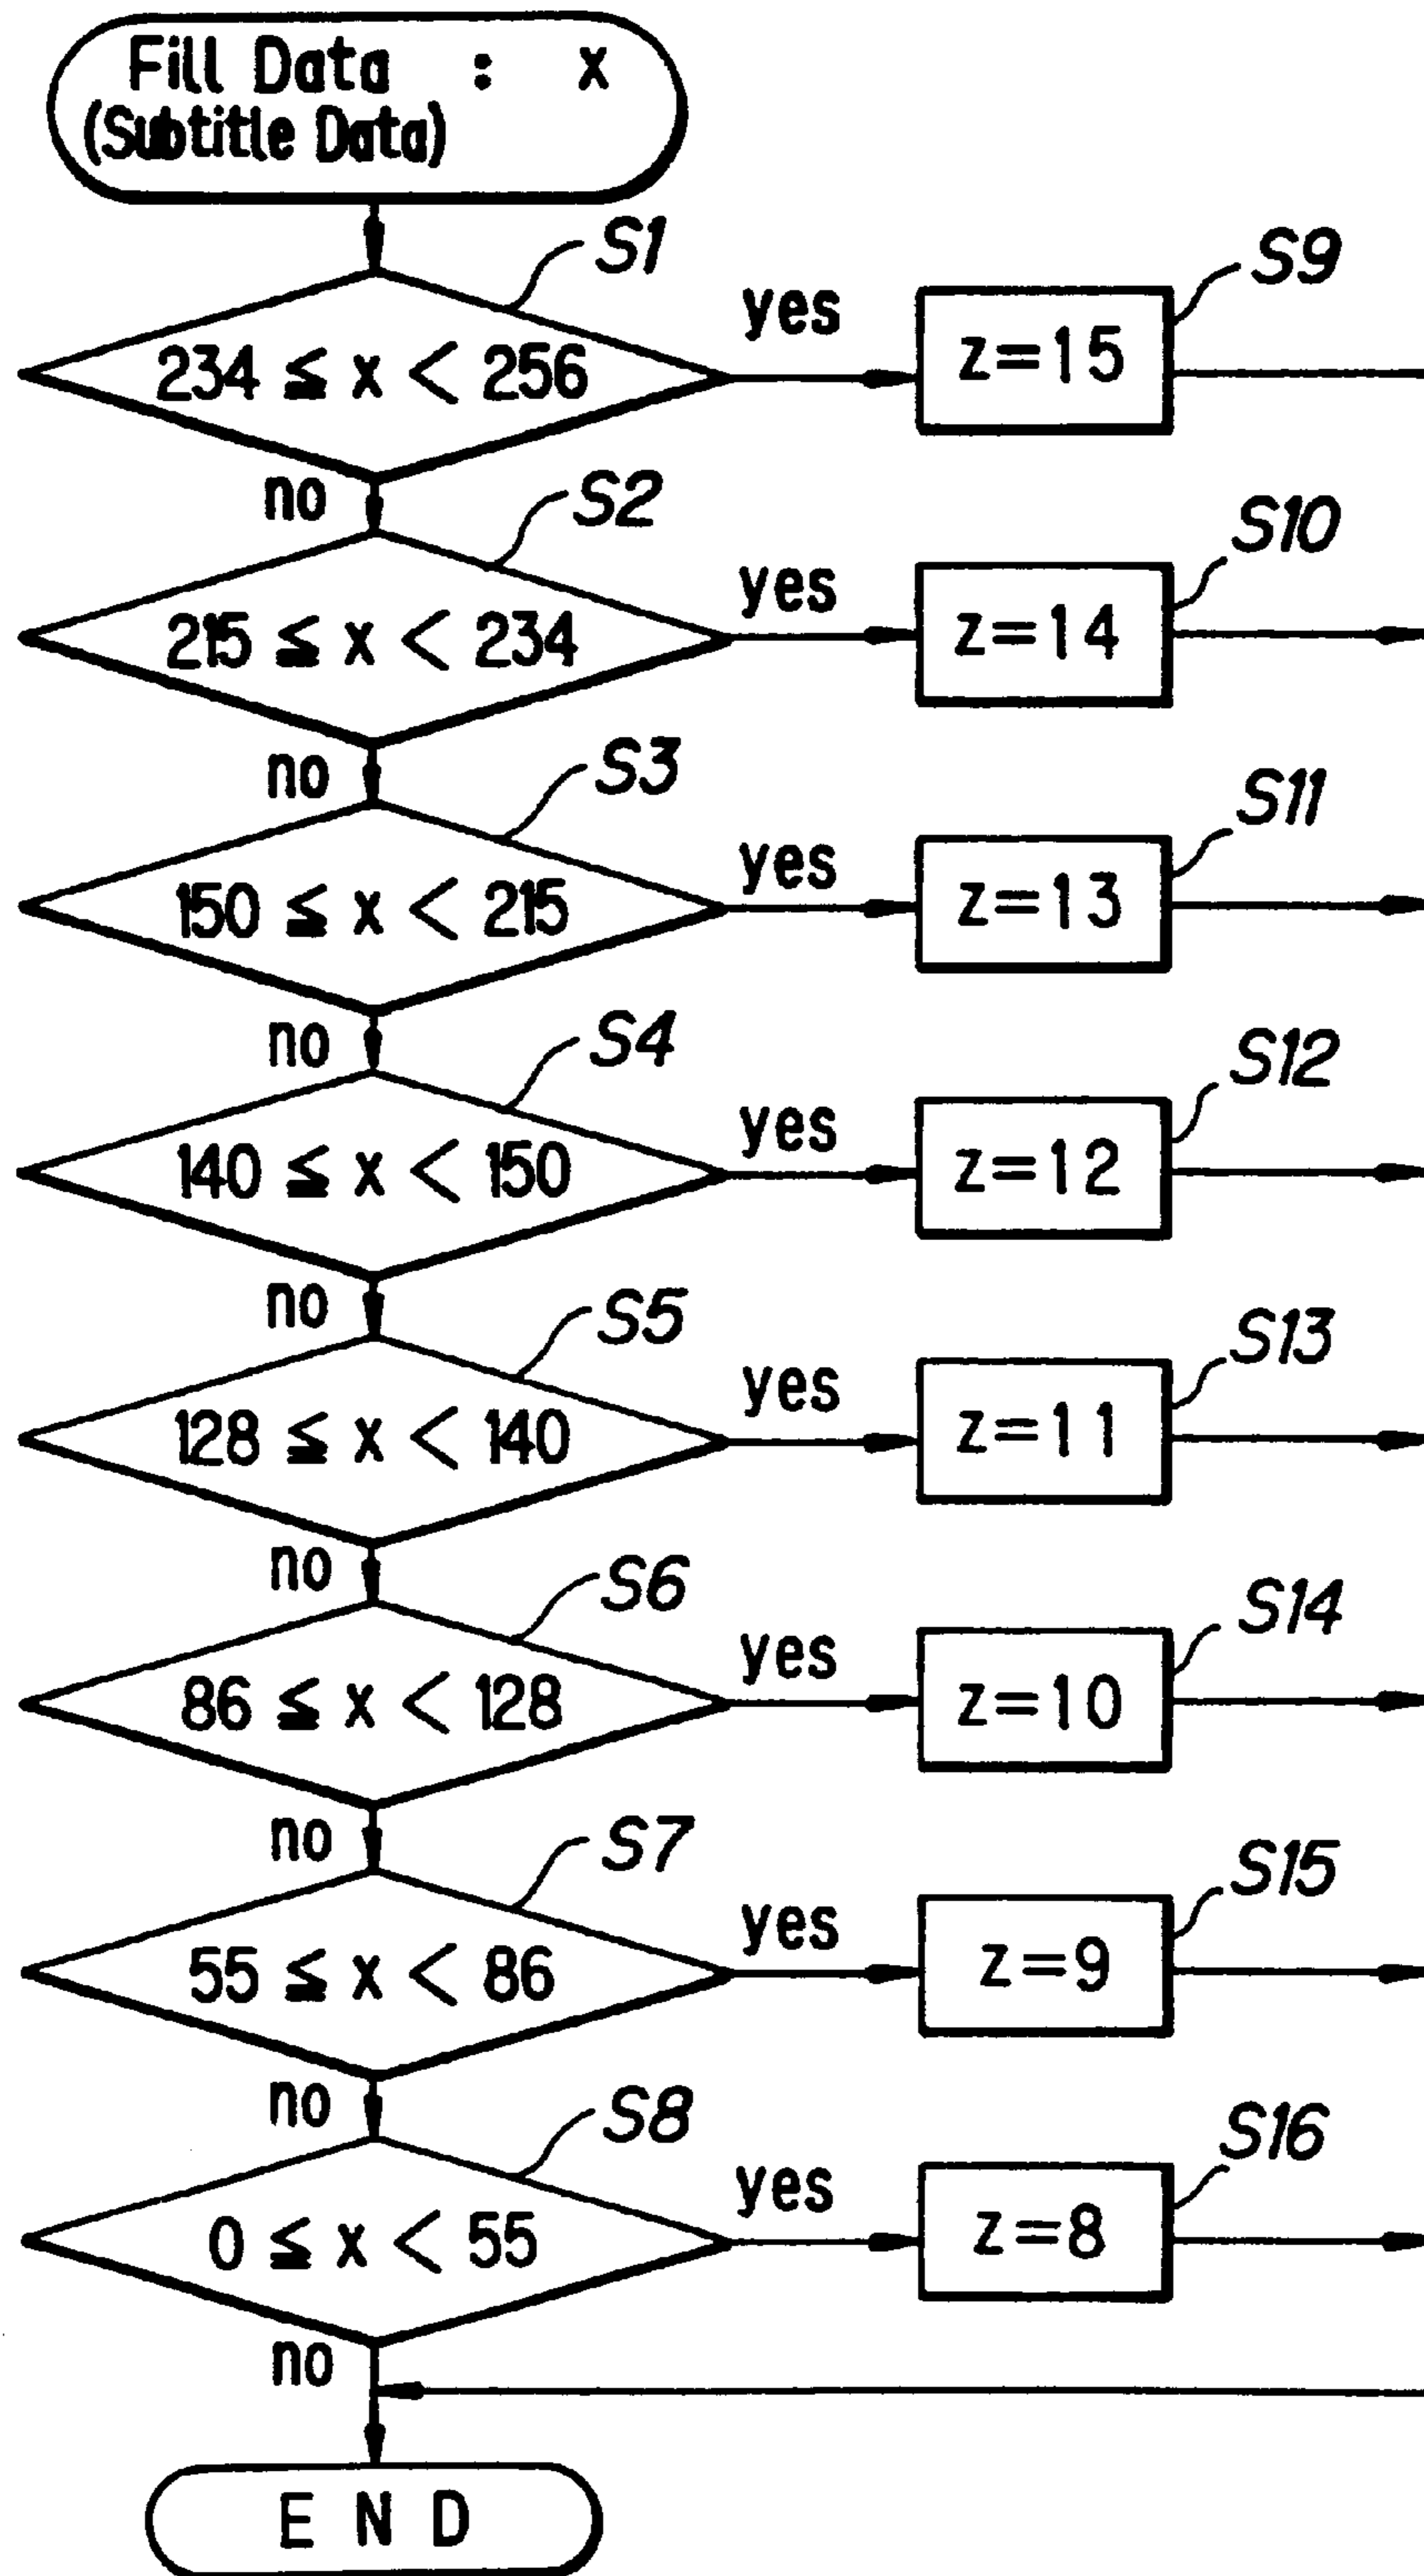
Fill Data : x
(Subtitle Data)

S1
$234 \leq x < 256$
yes
S9
z=15

no
S2
$215 \leq x < 234$
yes
S10
z=14

no
S3
$150 \leq x < 215$
yes
S11
z=13

no
S4
$140 \leq x < 150$
yes
S12
z=12

no
S5
$128 \leq x < 140$
yes
S13
z=11

no
S6
$86 \leq x < 128$
yes
S14
z=10

no
S7
$55 \leq x < 86$
yes
S15
z=9

no
S8
$0 \leq x < 55$
yes
S16
z=8

no
END